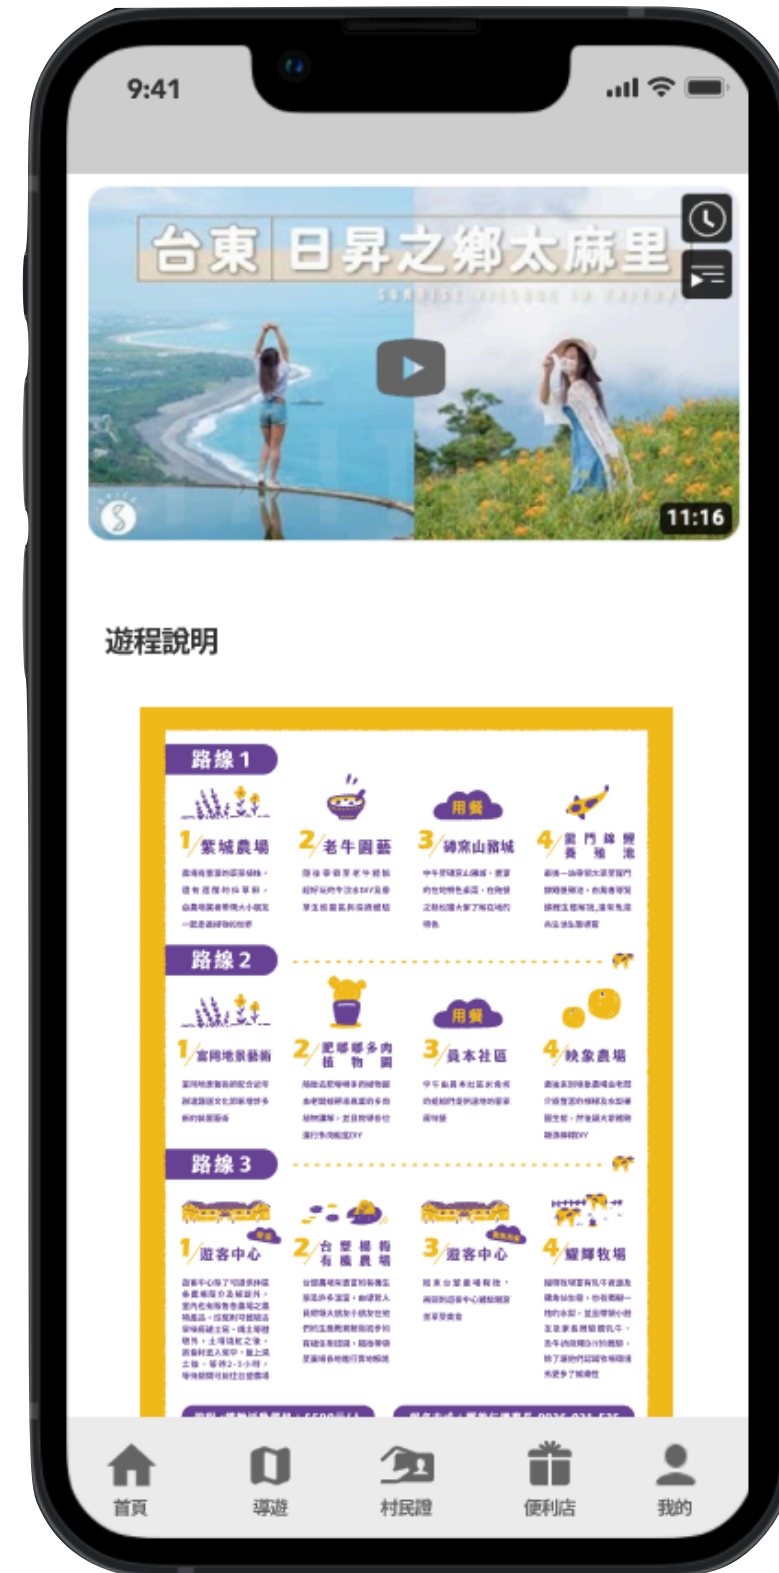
9:41

台東 日昇之鄉太麻里

11:16

遊程說明

路線 1

1 紫城農場

2 老牛園藝

3 用餐 錦家山豬城

4 龍門錦鯉養殖池

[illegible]

路線 2

1 富岡地景藝術

2 肥娜娜多肉植物園

3 用餐 長本社區

4 映象農場

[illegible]

路線 3

1 遊客中心

2 台灣楊梅有機農場

3 遊客中心

4 耀輝牧場

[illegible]

首頁 導遊 村民證 便利店 我的